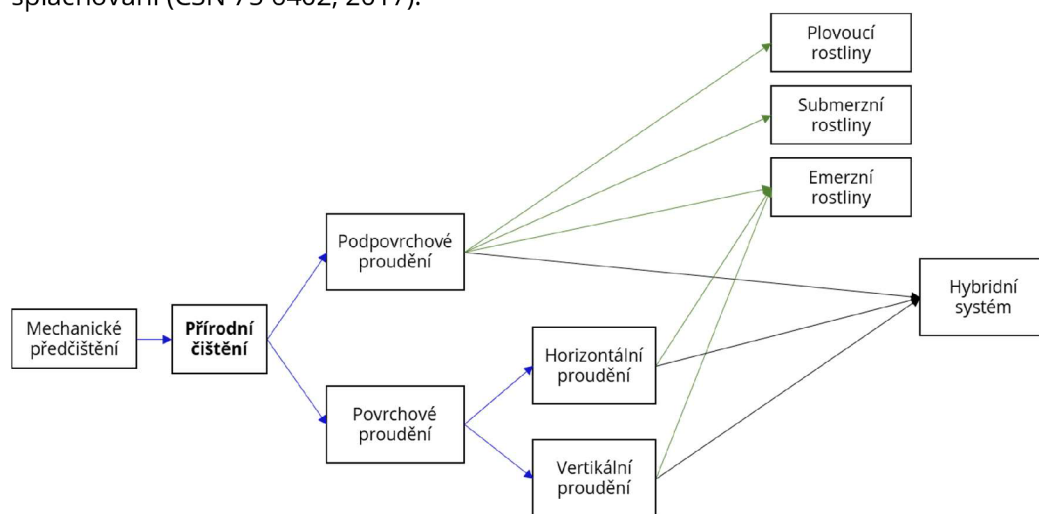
splachování (ČSN 75 6402, 2017).

Plovoucí rostliny

Submerzní rostliny

Emerzní rostliny

Podpovrchové proudění

Hybridní systém

Mechanické předčištění

**Přírodní čištění**

Horizontální proudění

Povrchové proudění

Vertikální proudění